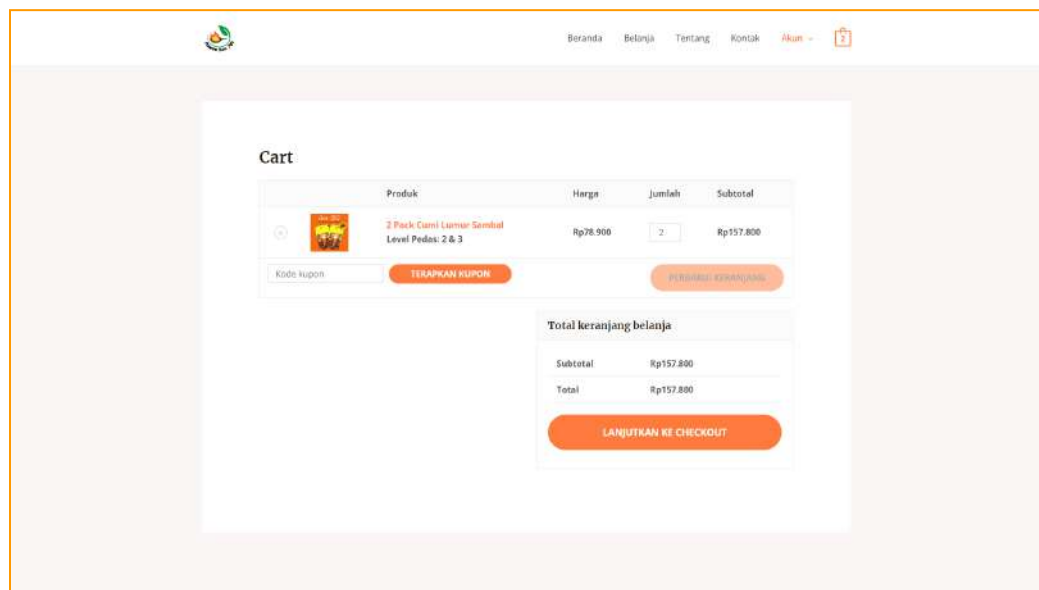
Beranda Belanja Tentang Kontak Akun 2

Cart

| | | Produk | Harga | Jumlah | Subtotal |
|---|---|---|---|---|---|
| × | | 2 Pack Cumi Lumur Sambal Level Pedas: 2 & 3 | Rp78.900 | 2 | Rp157.800 |

Kode kupon TERAPKAN KUPON PERBARUI KERANJANG

Total keranjang belanja

| Subtotal | Rp157.800 |
|---|---|
| Total | Rp157.800 |

LANJUTKAN KE CHECKOUT